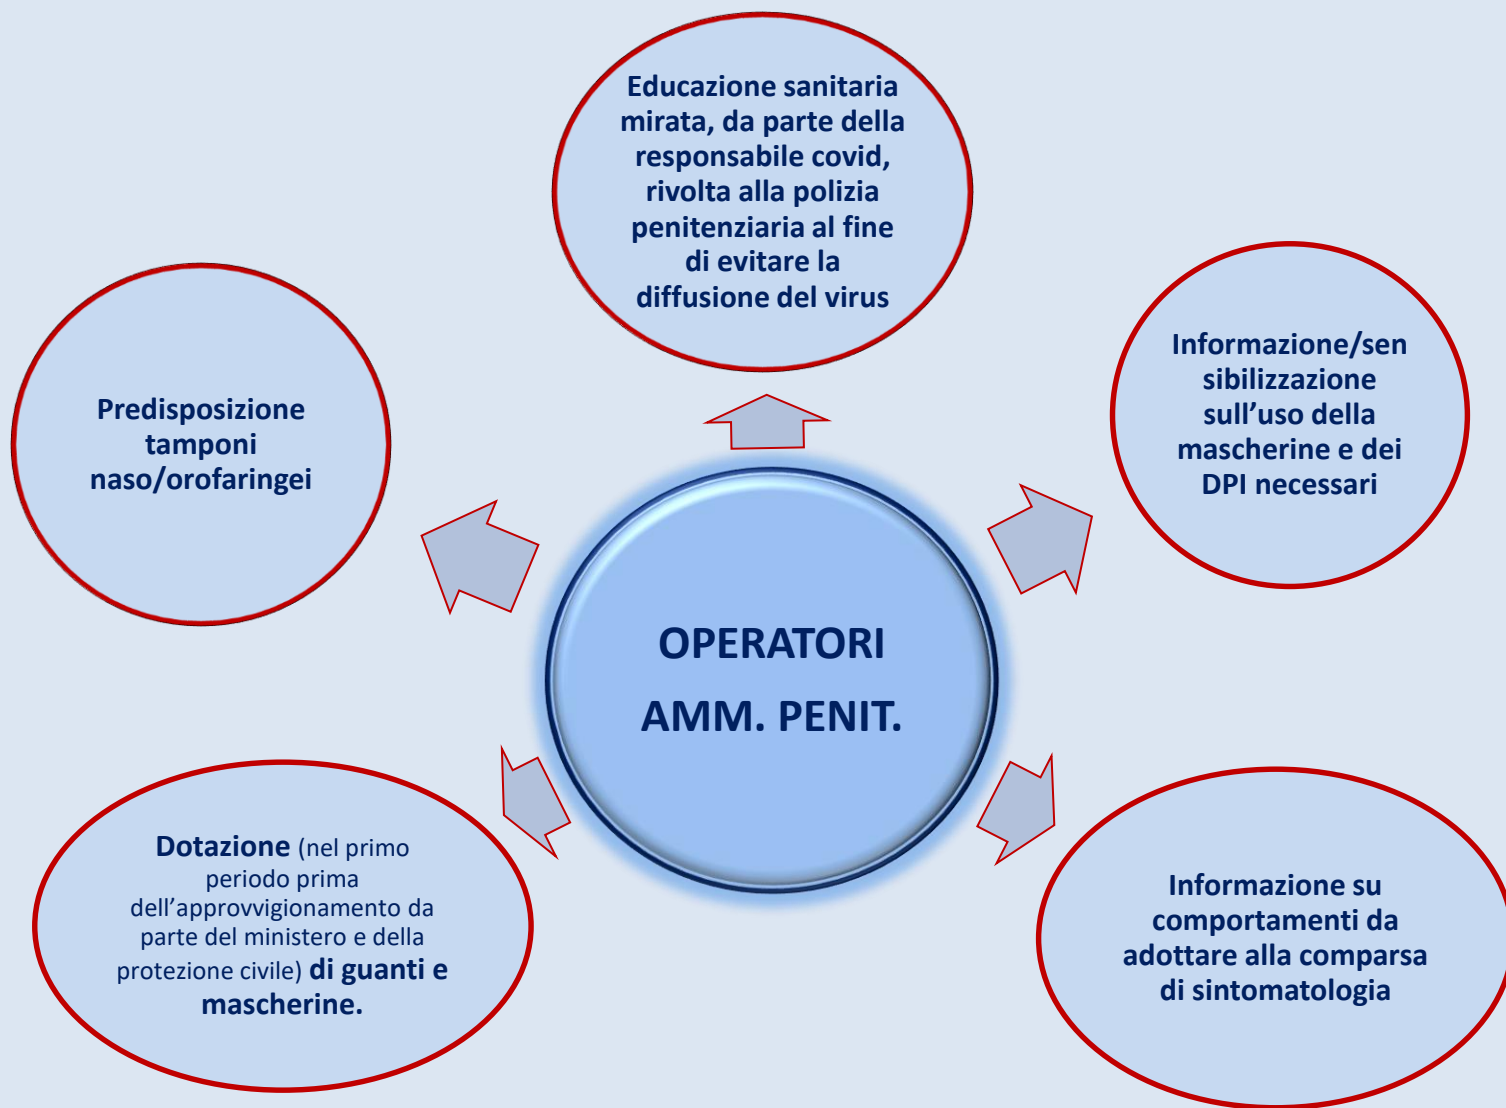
Educazione sanitaria mirata, da parte della responsabile covid, rivolta alla polizia penitenziaria al fine di evitare la diffusione del virus

Predisposizione tamponi naso/orofaringei

Informazione/sensibilizzazione sull'uso della mascherine e dei DPI necessari

OPERATORI AMM. PENIT.

Dotazione (nel primo periodo prima dell'approvvigionamento da parte del ministero e della protezione civile) di guanti e mascherine.

Informazione su comportamenti da adottare alla comparsa di sintomatologia